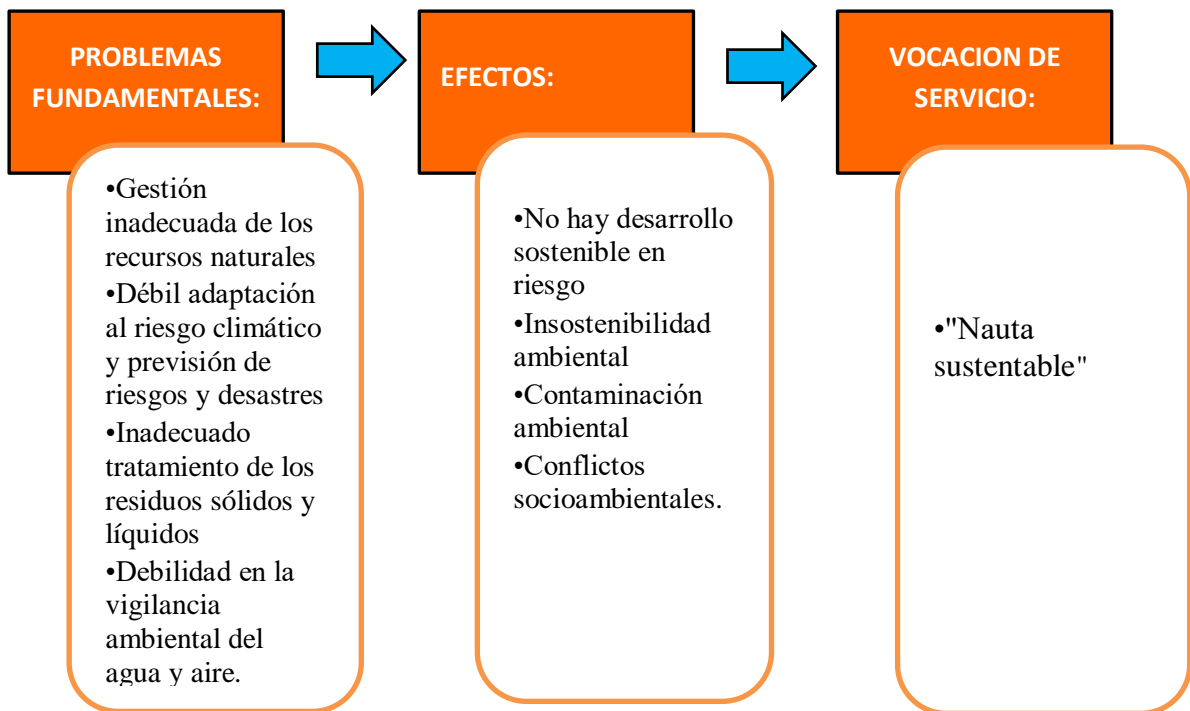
PROBLEMAS FUNDAMENTALES:

•Gestión inadecuada de los recursos naturales
•Débil adaptación al riesgo climático y previsión de riesgos y desastres
•Inadecuado tratamiento de los residuos sólidos y líquidos
•Debilidad en la vigilancia ambiental del agua y aire.

EFECTOS:

•No hay desarrollo sostenible en riesgo
•Insostenibilidad ambiental
•Contaminación ambiental
•Conflictos socioambientales.

VOCACION DE SERVICIO:

•"Nauta sustentable"